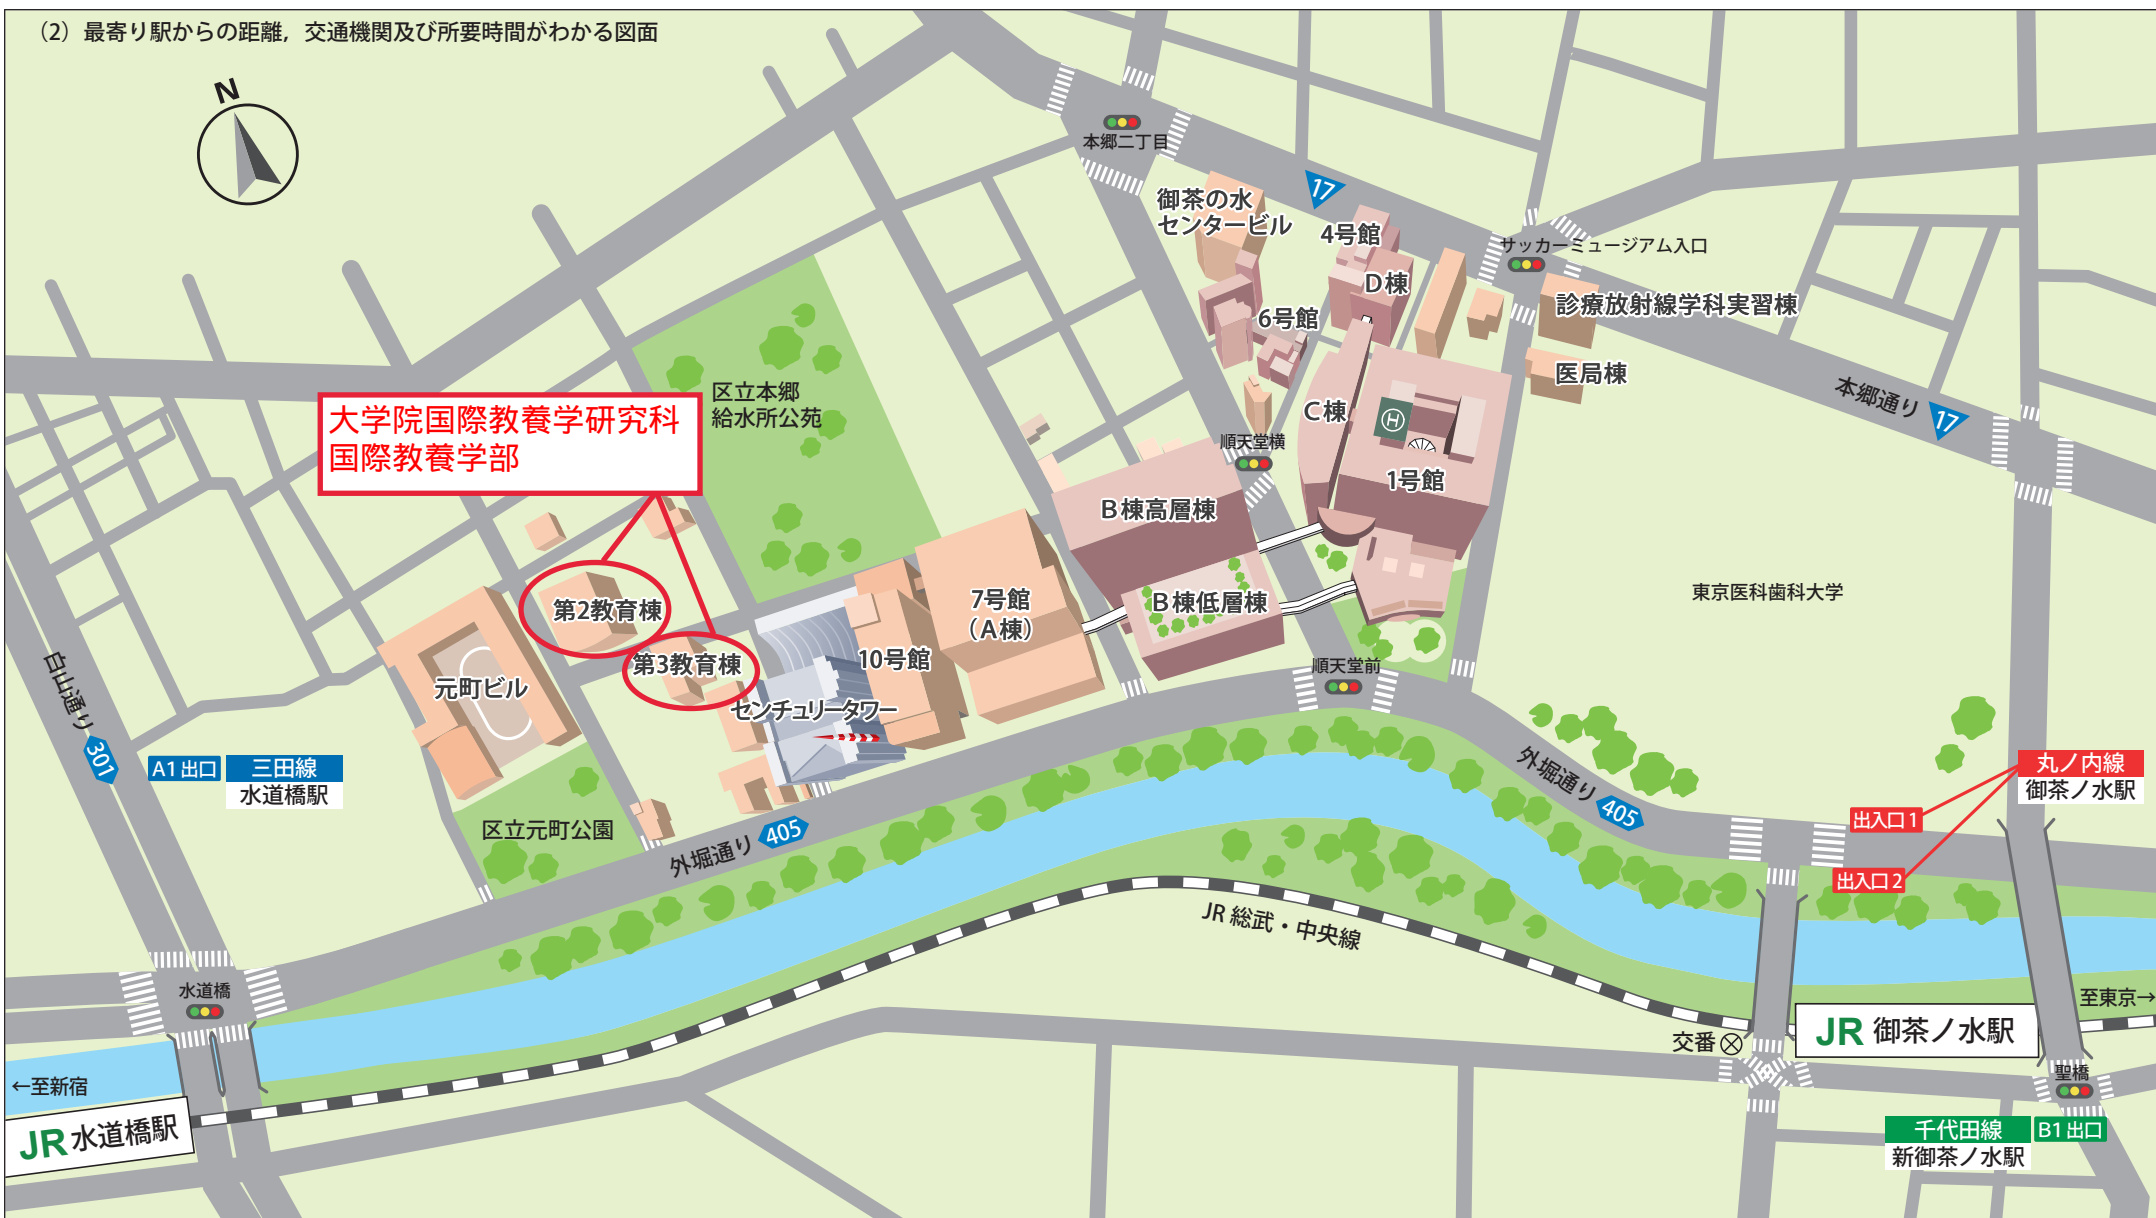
(2) 最寄り駅からの距離，交通機関及び所要時間がわかる図面

N

本郷二丁目

御茶の水
センタービル

17

4号館

サッカーミュージアム入口

D棟

6号館

診療放射線学科実習棟

医局棟

本郷通り

17

区立本郷
給水所公苑

大学院国際教養学研究科
国際教養学部

C棟

H

順天堂横

1号館

B棟高層棟

東京医科歯科大学

第2教育棟

7号館
(A棟)

B棟低層棟

第3教育棟

10号館

順天堂前

元町ビル

センチュリータワー

白山通り

301

A1 出口

三田線
水道橋駅

外堀通り

405

丸ノ内線
御茶ノ水駅

出入口1

区立元町公園

外堀通り

405

出入口2

JR 総武・中央線

水道橋

至東京→

交番

JR 御茶ノ水駅

←至新宿

聖橋

JR 水道橋駅

千代田線
新御茶ノ水駅

B1 出口